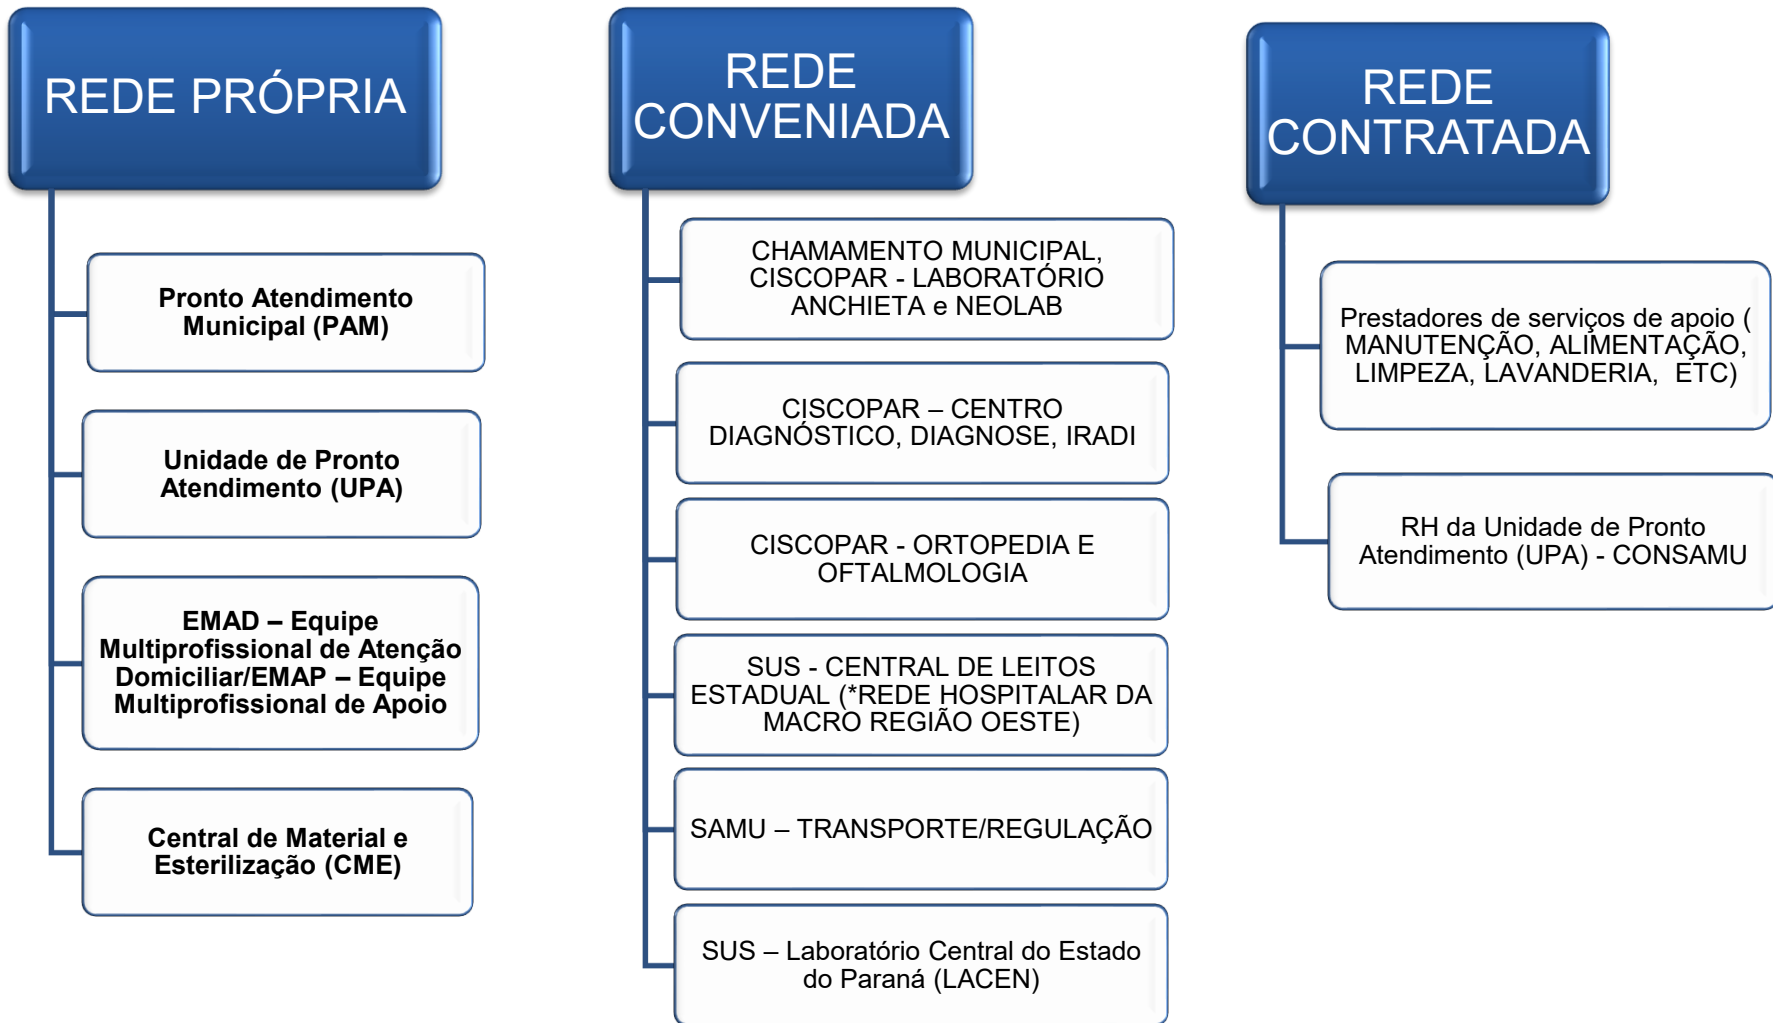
REDE PRÓPRIA

Pronto Atendimento Municipal (PAM)

Unidade de Pronto Atendimento (UPA)

EMAD – Equipe Multiprofissional de Atenção Domiciliar/EMAP – Equipe Multiprofissional de Apoio

Central de Material e Esterilização (CME)

REDE CONVENIADA

CHAMAMENTO MUNICIPAL, CISCOPAR - LABORATÓRIO ANCHIETA e NEOLAB

CISCOPAR – CENTRO DIAGNÓSTICO, DIAGNOSE, IRADI

CISCOPAR - ORTOPEDIA E OFTALMOLOGIA

SUS - CENTRAL DE LEITOS ESTADUAL (*REDE HOSPITALAR DA MACRO REGIÃO OESTE)

SAMU – TRANSPORTE/REGULAÇÃO

SUS – Laboratório Central do Estado do Paraná (LACEN)

REDE CONTRATADA

Prestadores de serviços de apoio ( MANUTENÇÃO, ALIMENTAÇÃO, LIMPEZA, LAVANDERIA, ETC)

RH da Unidade de Pronto Atendimento (UPA) - CONSAMU